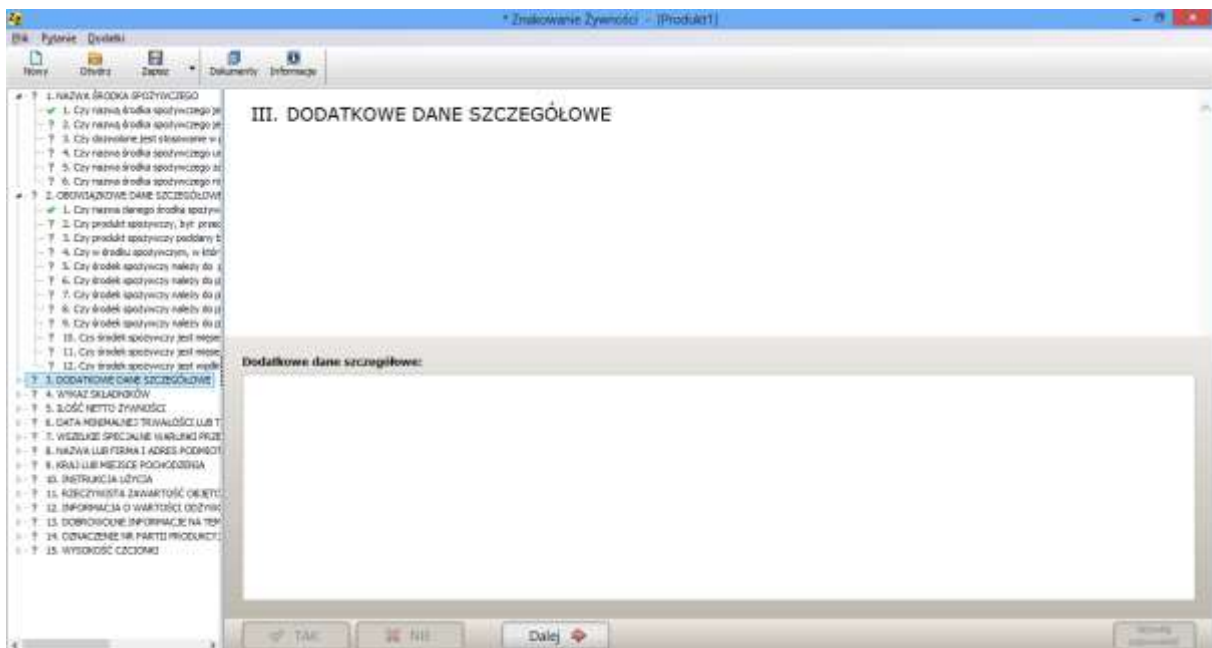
* Znakowanie Żywności - [Produkt1]

Plik Pytanie Dodatki

Nowy Otwórz Zapisz Dokumenty Informacje

1. NAZWA ŚRODKA SPOŻYWCZEGO
1. Czy nazwa środka spożywczego je
2. Czy nazwa środka spożywczego je
3. Czy dozwolone jest stosowanie w
4. Czy nazwa środka spożywczego u
5. Czy nazwa środka spożywczego zo
6. Czy nazwa środka spożywczego m
2. OBOWIĄZKOWE DANE SZCZEGÓŁOWE
1. Czy nazwa danego środka spożyw
2. Czy produkt spożywczy, był przec
3. Czy produkt spożywczy poddany b
4. Czy w środku spożywczym, w któr
5. Czy środek spożywczy należy do
6. Czy środek spożywczy należy do p
7. Czy środek spożywczy należy do p
8. Czy środek spożywczy należy do p
9. Czy środek spożywczy należy do p
10. Czy środek spożywczy jest mięse
11. Czy środek spożywczy jest mięse
12. Czy środek spożywczy jest wypiek
3. DODATKOWE DANE SZCZEGÓŁOWE
4. WYKAZ SKŁADNIKÓW
5. ILOŚĆ NETTO ŻYWNOŚCI
6. DATA MINIMALNEJ TRWAŁOŚCI LUB T
7. WSZELKIE SPECJALNE WARUNKI PRZE
8. NAZWA LUB FIRMA I ADRES PODMIOT
9. KRAJ LUB MIEJSCE POCHODZENIA
10. INSTRUKCJA UŻYCIA
11. RZECZYWISTA ZAWARTOŚĆ OBJĘT
12. INFORMACJA O WARTOŚCI ODŻYWC
13. DOBROWOLNE INFORMACJE NA TEM
14. OZNACZENIE NR PARTII PRODUKT
15. WYSOKOŚĆ CZCIONKI

III. DODATKOWE DANE SZCZEGÓŁOWE

Dodatkowe dane szczegółowe:

TAK NIE Dalej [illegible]